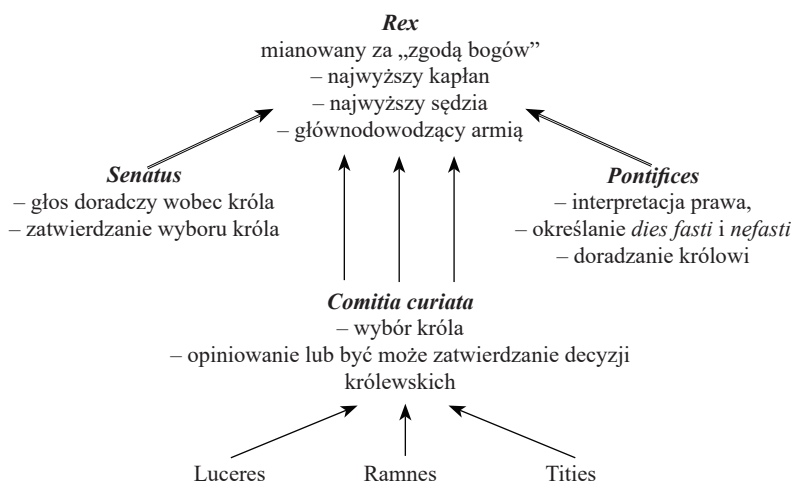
**Rex**
mianowany za „zgodą bogów"
– najwyższy kapłan
– najwyższy sędzia
– głównodowodzący armią

**Senatus**
– głos doradczy wobec króla
– zatwierdzanie wyboru króla

**Pontifices**
– interpretacja prawa,
– określanie *dies fasti* i *nefasti*
– doradzanie królowi

**Comitia curiata**
– wybór króla
– opiniowanie lub być może zatwierdzanie decyzji królewskich

Luceres

Ramnes

Tities